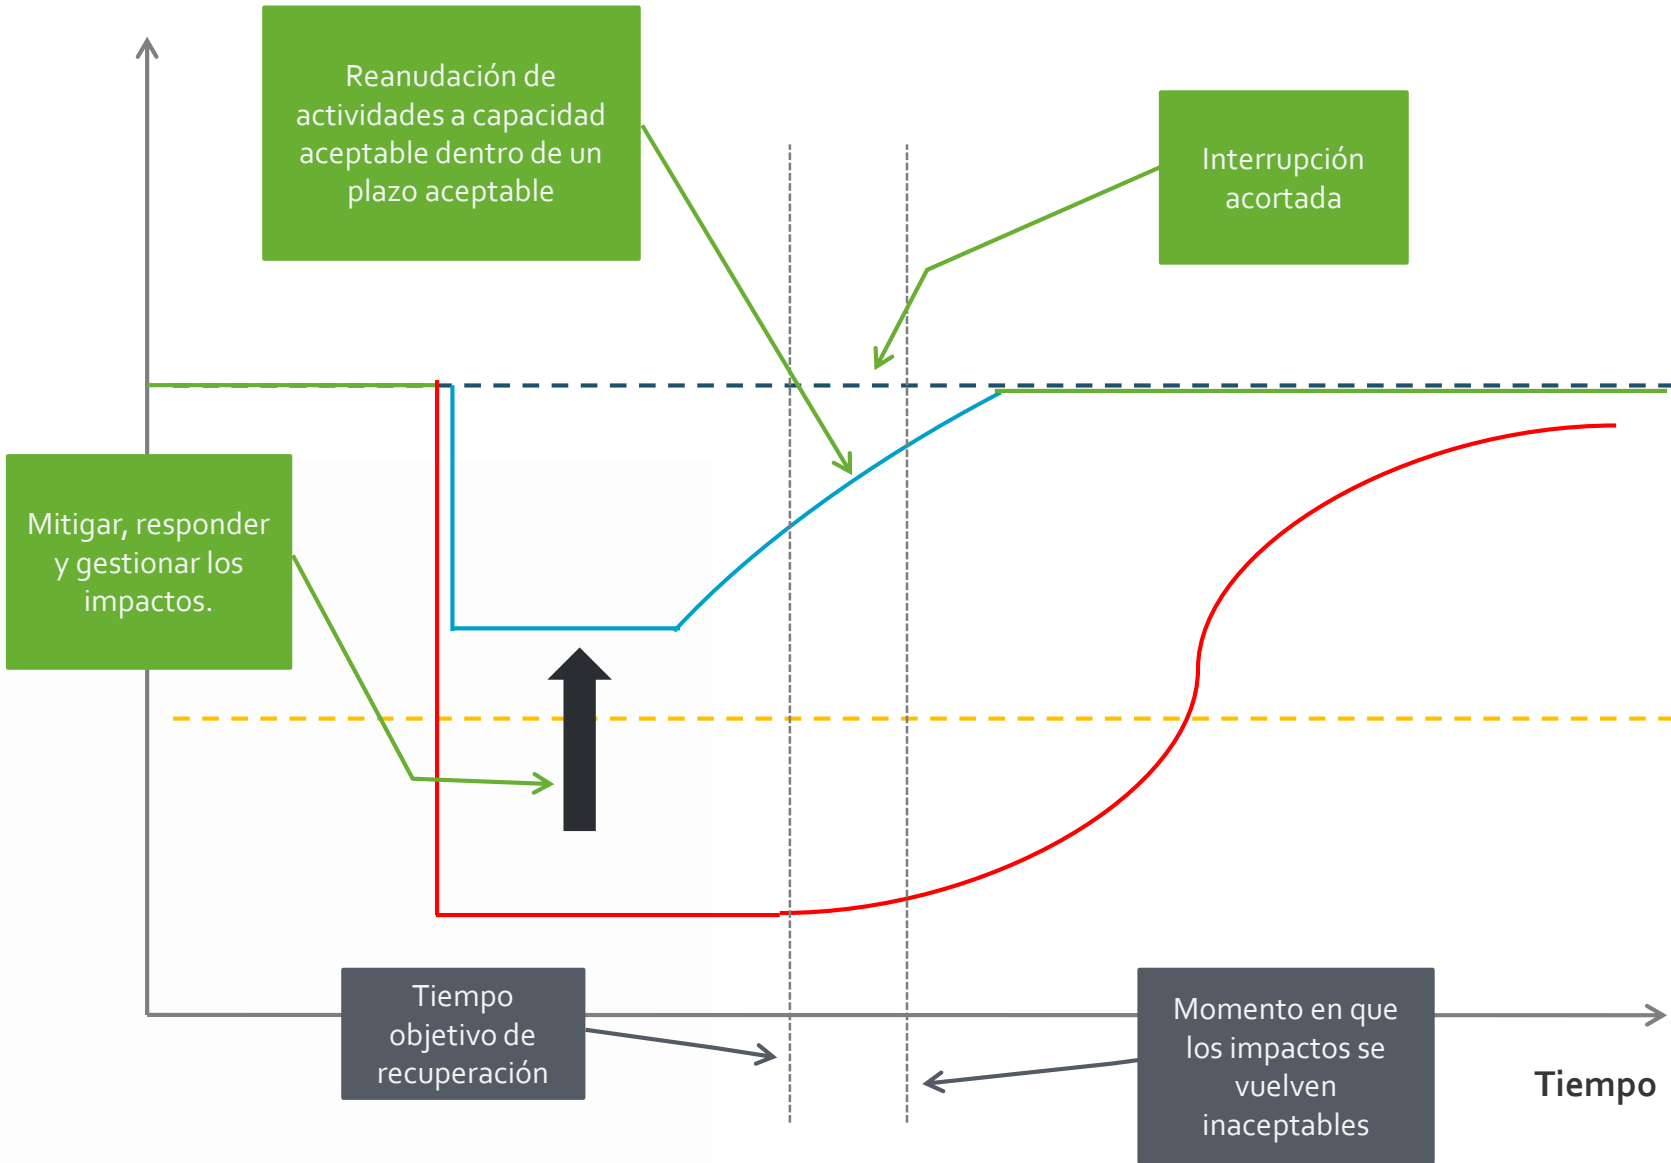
Reanudación de actividades a capacidad aceptable dentro de un plazo aceptable

Interrupción acortada

Mitigar, responder y gestionar los impactos.

Tiempo objetivo de recuperación

Momento en que los impactos se vuelven inaceptables

Tiempo